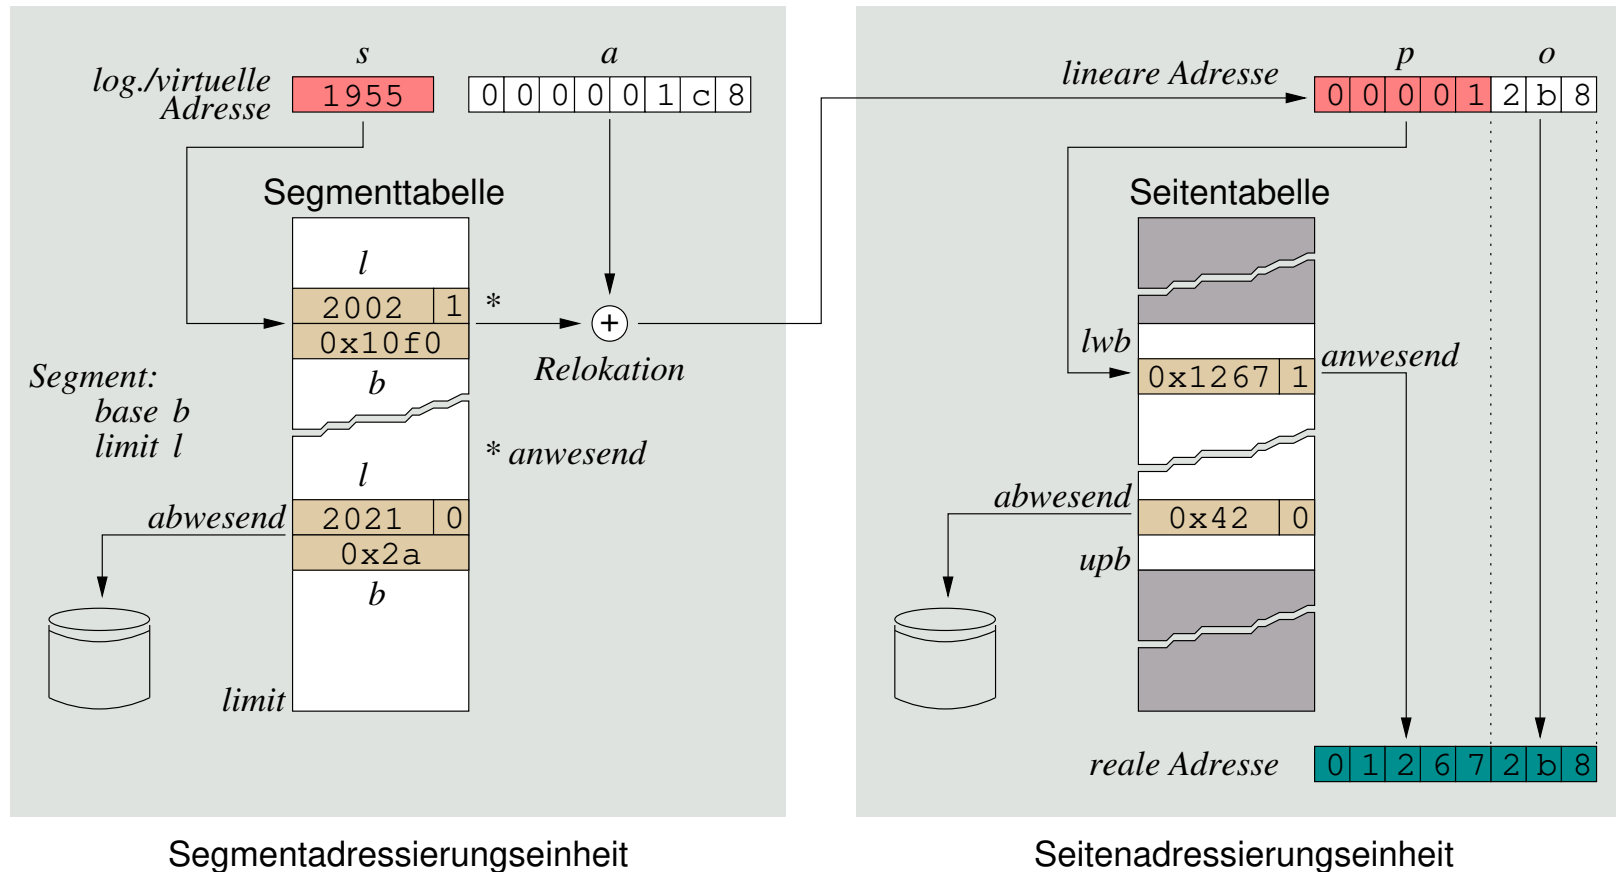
s

a

log./virtuelle Adresse

1955

| 0 | 0 | 0 | 0 | 0 | 1 | c | 8 |
|---|---|---|---|---|---|---|---|

Segmenttabelle

l

2002 | 1

0x10f0

*

Relokation

b

Segment: base b limit l

* anwesend

l

abwesend

2021 | 0

0x2a

b

limit

lineare Adresse

p

o

| 0 | 0 | 0 | 0 | 1 | 2 | b | 8 |
|---|---|---|---|---|---|---|---|

Seitentabelle

lwb

0x1267 | 1

anwesend

abwesend

0x42 | 0

upb

reale Adresse

| 0 | 1 | 2 | 6 | 7 | 2 | b | 8 |
|---|---|---|---|---|---|---|---|

Segmentadressierungseinheit

Seitenadressierungseinheit